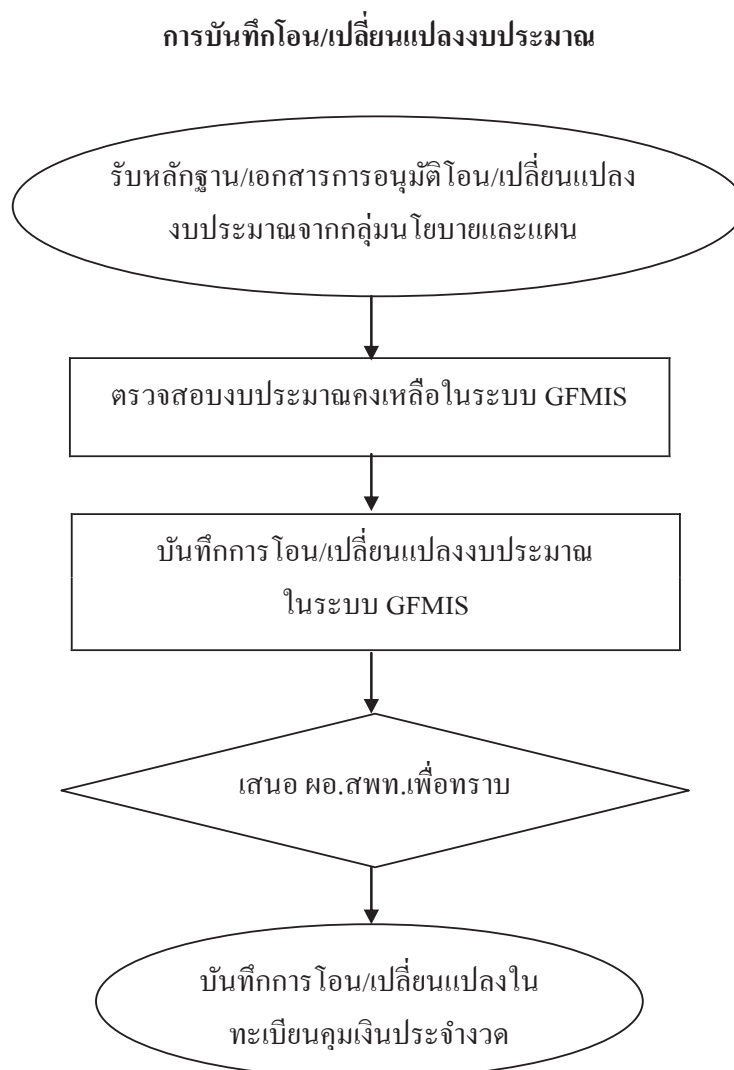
การบันทึกโอน/เปลี่ยนแปลงงบประมาณ

รับหลักฐาน/เอกสารการอนุมัติโอน/เปลี่ยนแปลงงบประมาณจากกลุ่มนโยบายและแผน

ตรวจสอบงบประมาณคงเหลือในระบบ GFMIS

บันทึกการโอน/เปลี่ยนแปลงงบประมาณในระบบ GFMIS

เสนอ ผอ.สพท.เพื่อทราบ

บันทึกการโอน/เปลี่ยนแปลงในทะเบียนคุมเงินประจำงวด